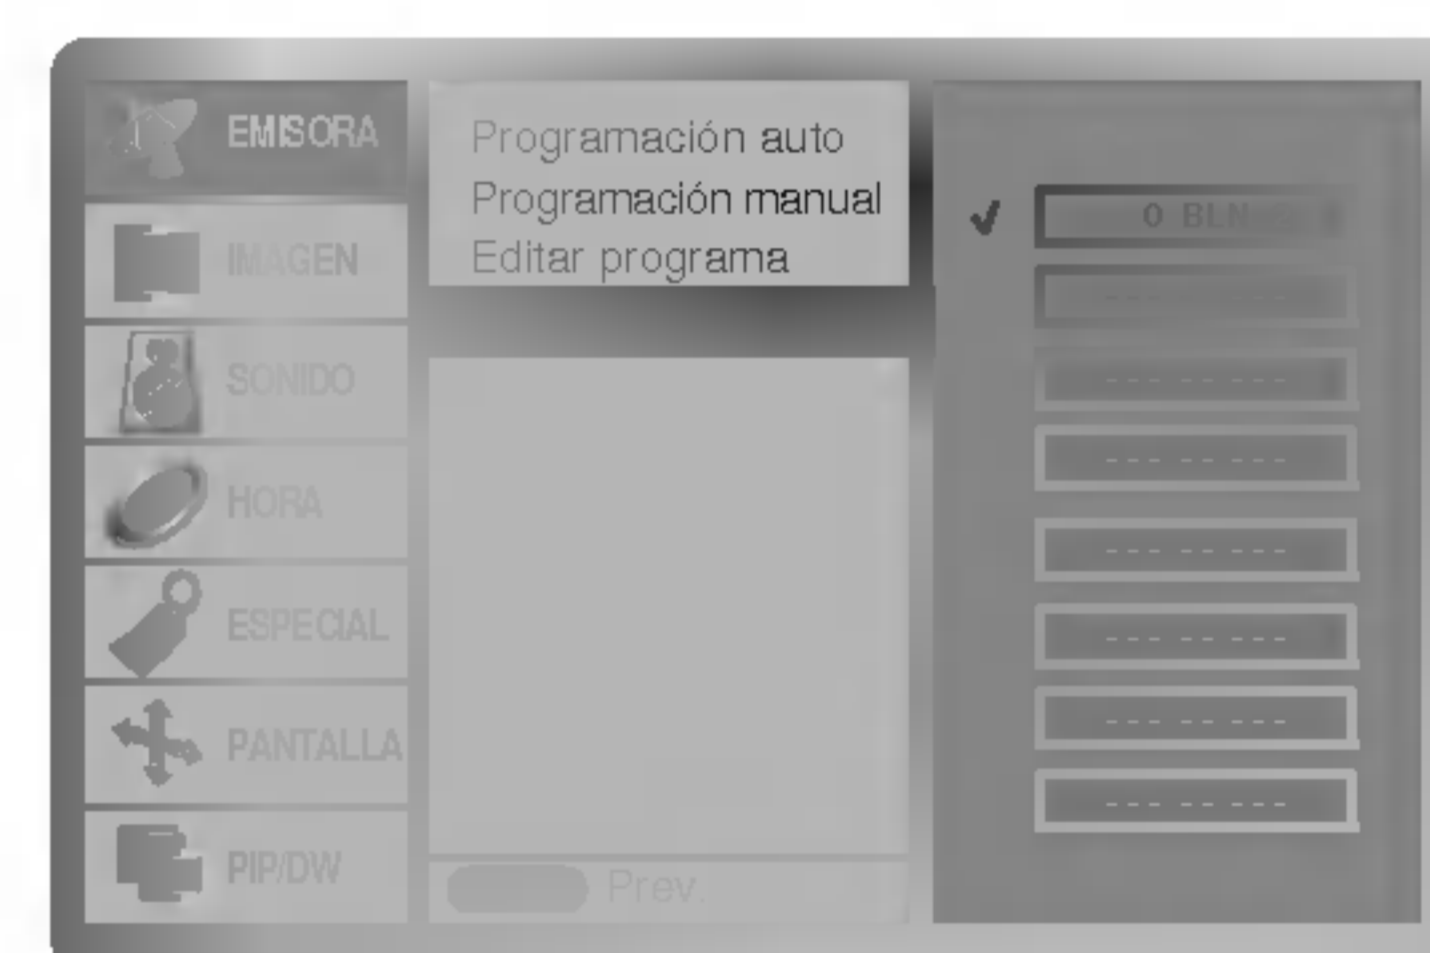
EMISORA
IMAGEN
SONIDO
HORA
ESPECIAL
PANTALLA
PIP/DW

Programación auto
Programación manual
Editar programa

Prev.

✔ 0 BLN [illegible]
--- -- ---
--- -- ---
--- -- ---
--- -- ---
--- -- ---
--- -- ---
--- -- ---